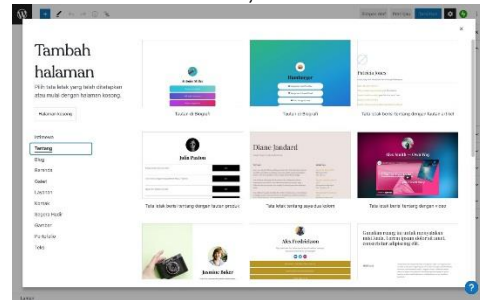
Tambah halaman

Pilih tata letak yang telah dirancang atau mulai dengan halaman kosong.

Halaman kosong

Unggulan
Tentang
Blog
Beranda
Galeri
Layanan
Kontak
Bisnis Profil
Gambar
Portofolio
Toko

Tautan di Biografi
Tautan di Biografi
Tata letak tentang dengan tautan di kiri
Tata letak tentang dengan tautan produk
Tata letak tentang dengan latar
Tata letak tentang dengan video

Julia Fusion
Diane Junlard
Alex Fredrickson
Jasmine Baker

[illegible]